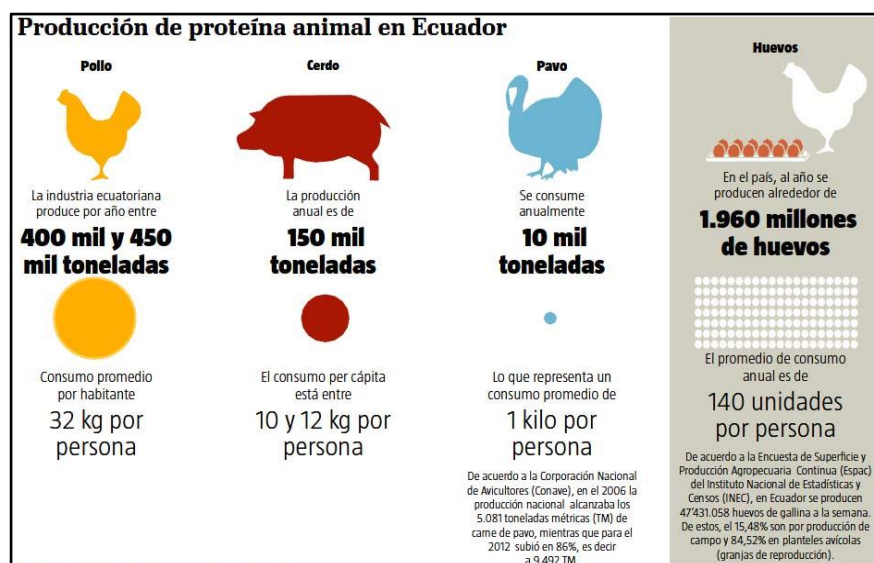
Producción de proteína animal en Ecuador

Pollo

La industria ecuatoriana produce por año entre

400 mil y 450 mil toneladas

Consumo promedio por habitante

32 kg por persona

Cerdo

La producción anual es de

150 mil toneladas

El consumo per cápita está entre

10 y 12 kg por persona

Pavo

Se consume anualmente

10 mil toneladas

Lo que representa un consumo promedio de

1 kilo por persona

De acuerdo a la Corporación Nacional de Avicultores (Conave), en el 2006 la producción nacional alcanzaba los 5.081 toneladas métricas (TM) de carne de pavo, mientras que para el 2012 subió en 86%, es decir a 9.492 TM.

Huevos

En el país, al año se producen alrededor de

1.960 millones de huevos

El promedio de consumo anual es de

140 unidades por persona

De acuerdo a la Encuesta de Superficie y Producción Agropecuaria Continua (Espac) del Instituto Nacional de Estadísticas y Censos (INEC), en Ecuador se producen 47'431.058 huevos de gallina a la semana. De estos, el 15,48% son por producción de campo y 84,52% en planteles avícolas (granjas de reproducción).